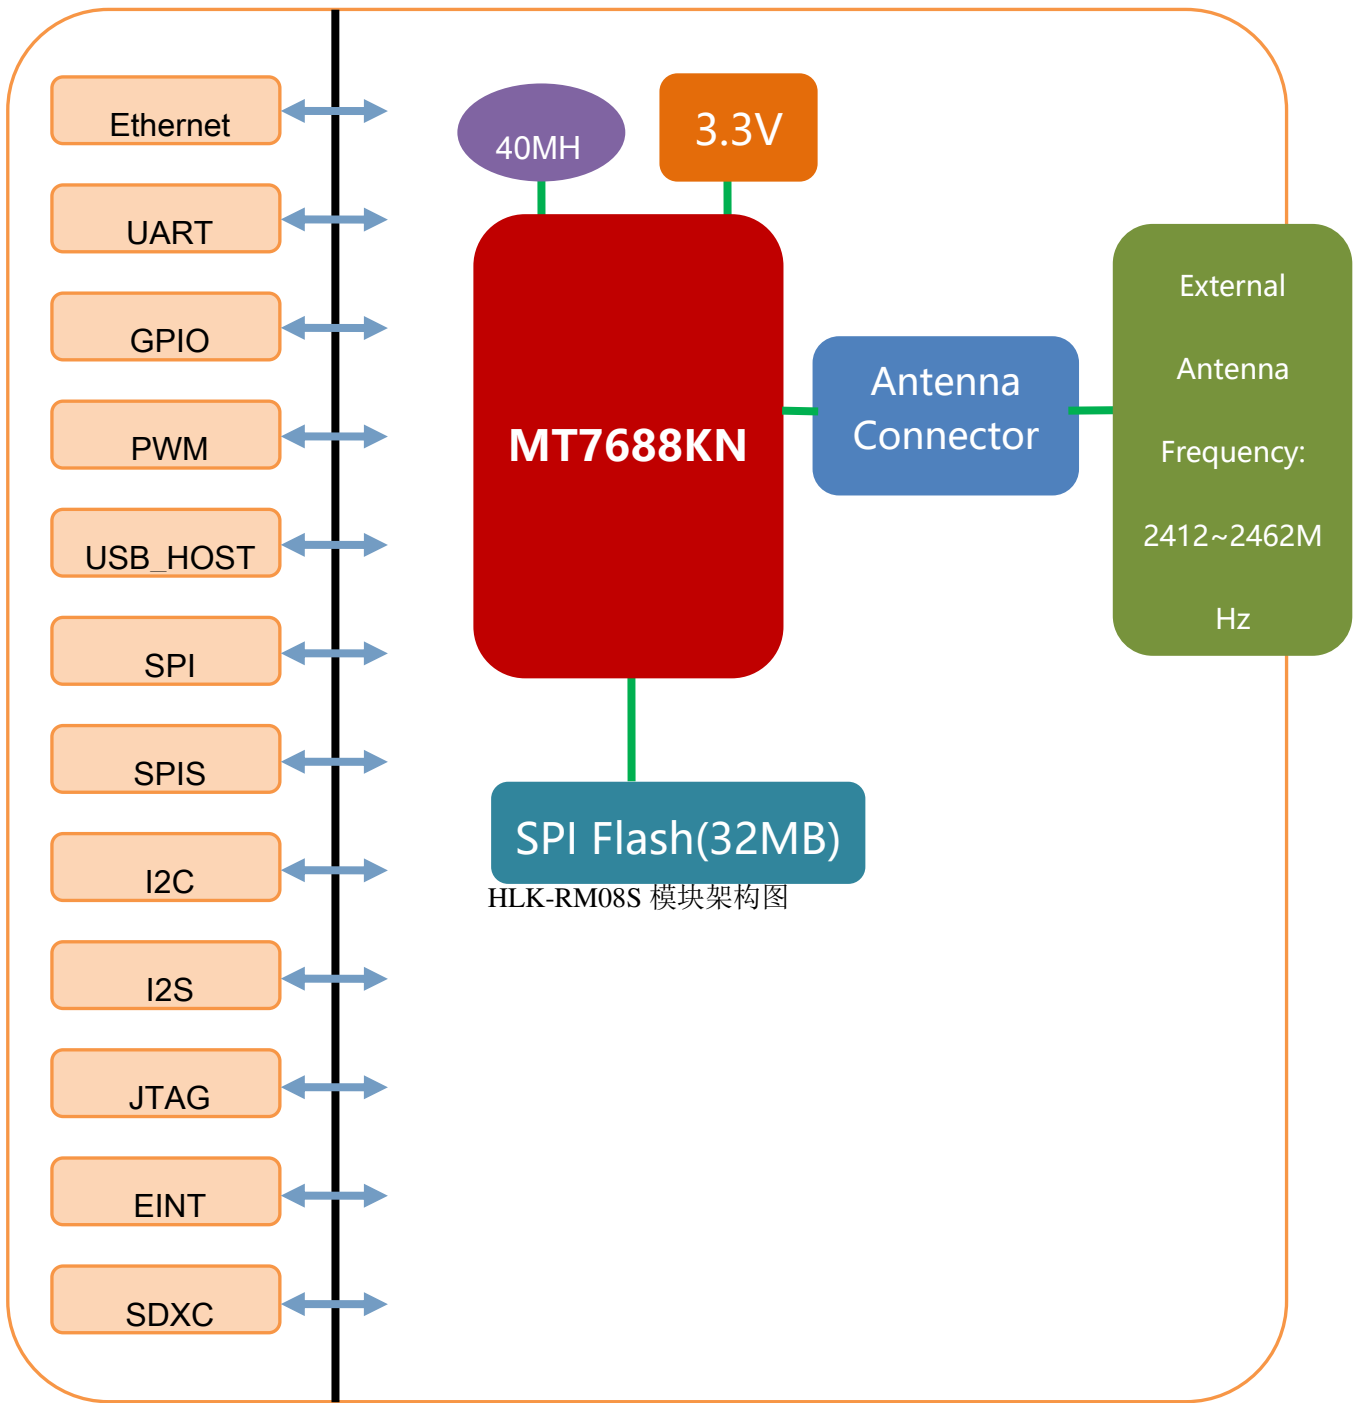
Ethernet

UART

GPIO

PWM

USB_HOST

SPI

SPIS

I2C

I2S

JTAG

EINT

SDXC

40MH

3.3V

MT7688KN

Antenna Connector

External

Antenna

Frequency:

2412~2462M

Hz

SPI Flash(32MB)

HLK-RM08S 模块架构图